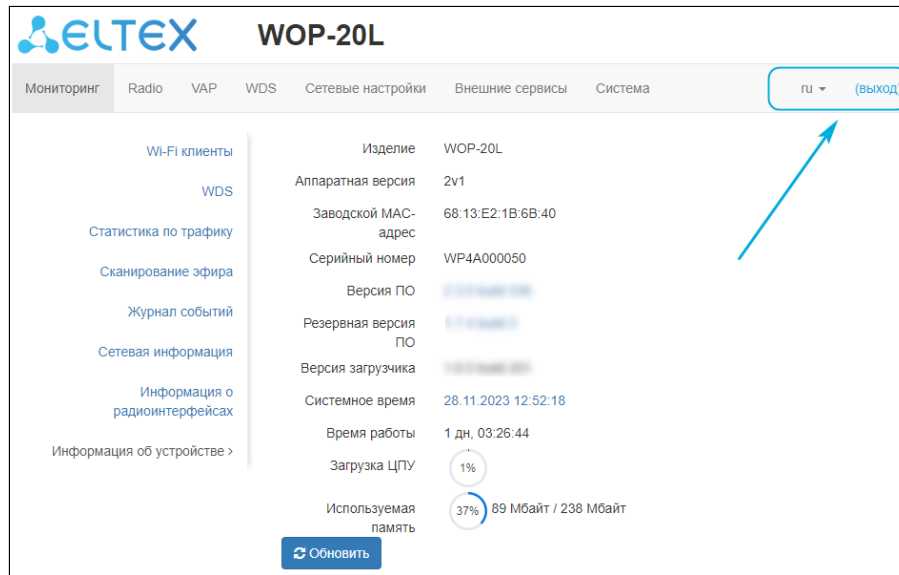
ELTEX WOP-20L

Мониторинг Radio VAP WDS Сетевые настройки Внешние сервисы Система ru (выход)

Wi-Fi клиенты
WDS
Статистика по трафику
Сканирование эфира
Журнал событий
Сетевая информация
Информация о радиоинтерфейсах
Информация об устройстве ›

| | |
|---|---|
| Изделие | WOP-20L |
| Аппаратная версия | 2v1 |
| Заводской MAC-адрес | 68:13:E2:1B:6B:40 |
| Серийный номер | WP4A000050 |
| Версия ПО | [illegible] |
| Резервная версия ПО | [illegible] |
| Версия загрузчика | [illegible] |
| Системное время | 28.11.2023 12:52:18 |
| Время работы | 1 дн, 03:26:44 |
| Загрузка ЦПУ | 1% |
| Используемая память | 37% 89 Мбайт / 238 Мбайт |

Обновить